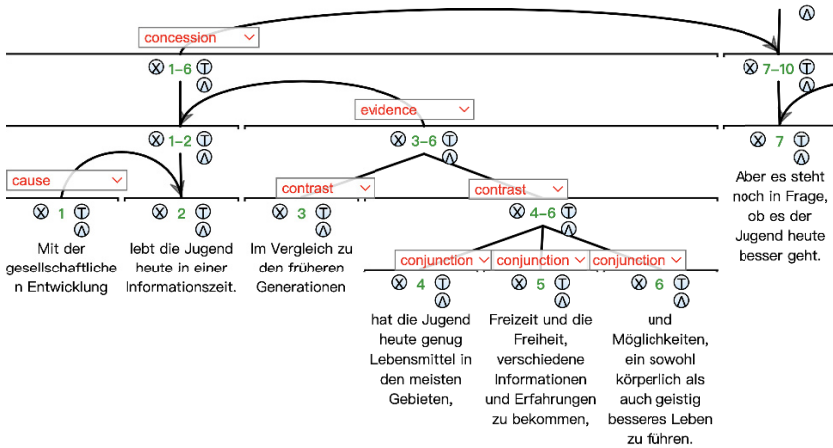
concession

1–6

7–10

evidence

1–2

3–6

7

Aber es steht noch in Frage, ob es der Jugend heute besser geht.

cause

contrast

contrast

1

2

3

4–6

Mit der gesellschaftliche n Entwicklung

lebt die Jugend heute in einer Informationszeit.

Im Vergleich zu den früheren Generationen

conjunction

conjunction

conjunction

4

5

6

hat die Jugend heute genug Lebensmittel in den meisten Gebieten,

Freizeit und die Freiheit, verschiedene Informationen und Erfahrungen zu bekommen,

und Möglichkeiten, ein sowohl körperlich als auch geistig besseres Leben zu führen.